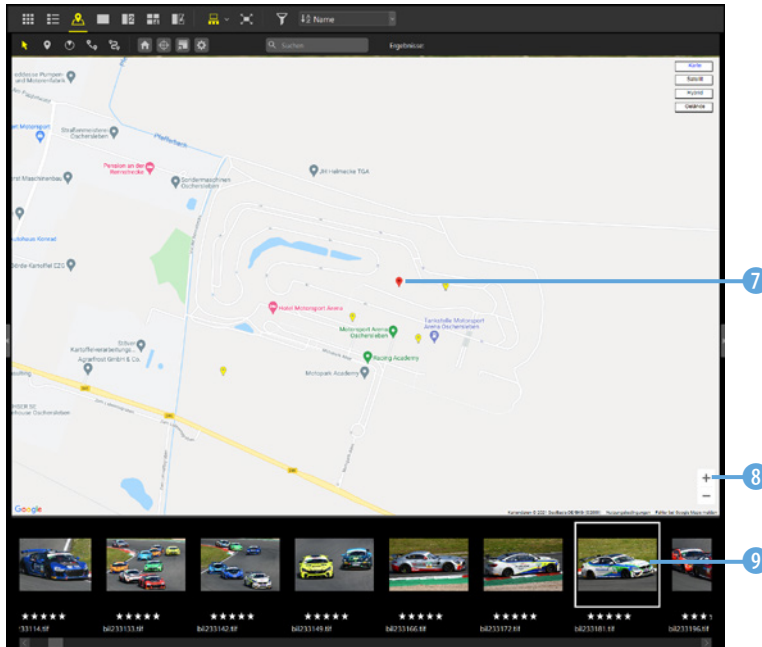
Name

Suchen

Ergebnisse

Karte
Satellit
Hybrid
Gelände

Pension an der Remschecke
Straßenmeisterei Oschersleben
Sondermaschinen Oschersleben
Jill Hallmecke TGA
Hotel Motorsport Arena
Motorsport Arena Oschersleben
Tankstelle Motorsport Arena Oschersleben
Racing Academy
Motopark Academy
Stiber Kartoffelveredelung
Agrarhost GmbH & Co.
Börde-Kartoffel ZZG

Google

7
8
9

+
−

★★★★★ ★★★★★ ★★★★★ ★★★★★ ★★★★★ ★★★★★ ★★★★★ ★★★

133114.tif bil233133.tif bil233142.tif bil233149.tif bil233166.tif bil233172.tif bil233181.tif bil233196.tif